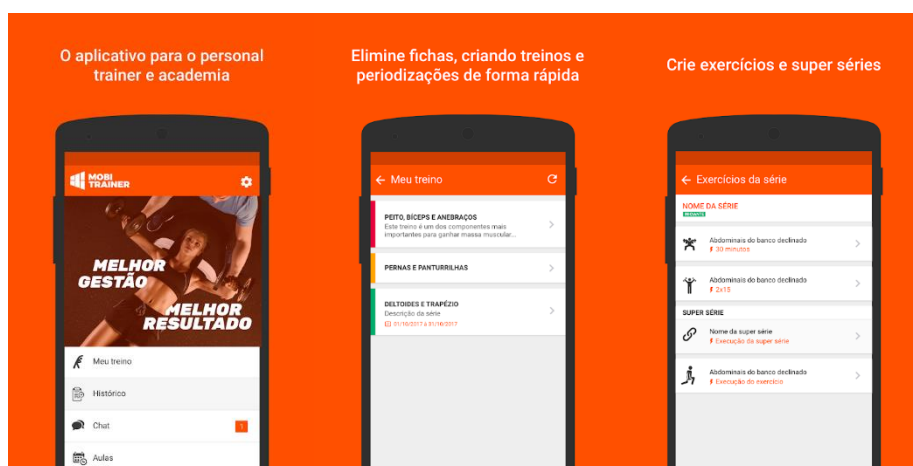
O aplicativo para o personal trainer e academia

MOBI TRAINER

MELHOR GESTÃO

MELHOR RESULTADO

Meu treino

Histórico

Chat

1

Aulas

Elimine fichas, criando treinos e periodizações de forma rápida

Meu treino

PEITO, BÍCEPS E ANEBRAÇOS

Este treino é um dos componentes mais importantes para garhar massa muscular...

PERNAS E PANTURRILHAS

DELTOIDES E TRAPÉZIO

Descrição da série

01/10/2017 a 01/10/2017

Crie exercícios e super séries

Exercícios da série

NOME DA SÉRIE

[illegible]

Abdominais do banco declinado

30 minutos

Abdominais do banco declinado

2x15

SUPER SÉRIE

Nome da super série

Execução da super série

Abdominais do banco declinado

Execução do exercício